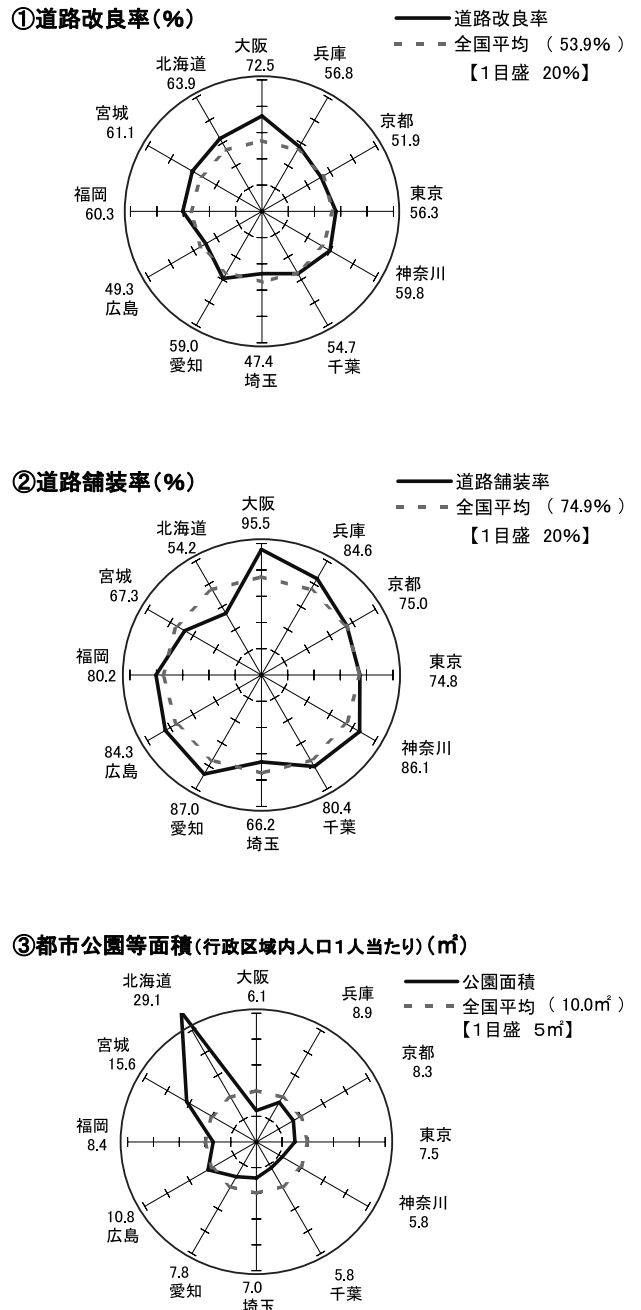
①道路改良率（%）

道路改良率
全国平均 （ 53.9% ）
【1目盛 20%】

大阪 72.5
兵庫 56.8
京都 51.9
東京 56.3
神奈川 59.8
54.7 千葉
47.4 埼玉
59.0 愛知
49.3 広島
福岡 60.3
宮城 61.1
北海道 63.9

②道路舗装率（%）

道路舗装率
全国平均 （ 74.9% ）
【1目盛 20%】

大阪 95.5
兵庫 84.6
京都 75.0
東京 74.8
神奈川 86.1
80.4 千葉
66.2 埼玉
87.0 愛知
84.3 広島
福岡 80.2
宮城 67.3
北海道 54.2

③都市公園等面積（行政区域内人口1人当たり）（㎡）

公園面積
全国平均 （ 10.0㎡ ）
【1目盛 5㎡】

大阪 6.1
兵庫 8.9
京都 8.3
東京 7.5
神奈川 5.8
5.8 千葉
7.0 埼玉
7.8 愛知
10.8 広島
福岡 8.4
宮城 15.6
北海道 29.1